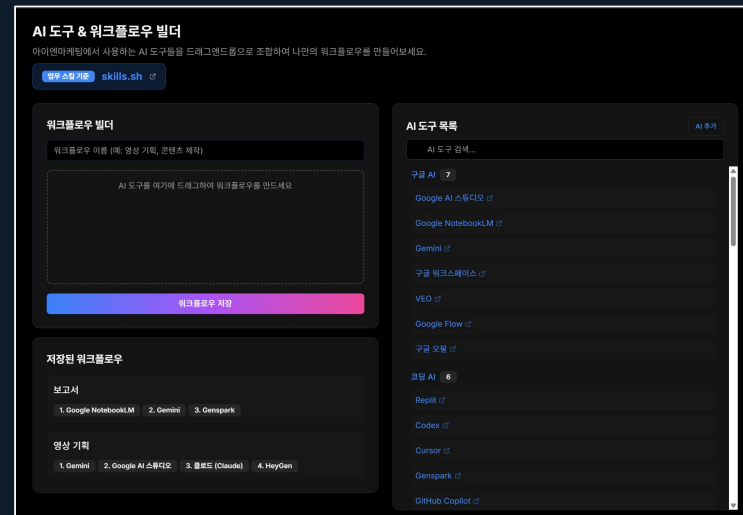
AI 도구 & 워크플로우 빌더

아이엠마케팅에서 사용하는 AI 도구들을 드래그앤드롭으로 조합하여 나만의 워크플로우를 만들어보세요.

업무 스킬 기준 skills.sh

워크플로우 빌더

워크플로우 이름 (예: 영상 기획, 콘텐츠 제작)

AI 도구를 여기에 드래그하여 워크플로우를 만드세요

워크플로우 저장

저장된 워크플로우

보고서

1. Google NotebookLM 2. Gemini 3. Genspark

영상 기획

1. Gemini 2. Google AI 스튜디오 3. 클로드 (Claude) 4. HeyGen

AI 도구 목록

AI 추가

AI 도구 검색...

구글 AI 7

Google AI 스튜디오

Google NotebookLM

Gemini

구글 워크스페이스

VEO

Google Flow

구글 오팔

코딩 AI 6

Replit

Codex

Cursor

Genspark

GitHub Copilot